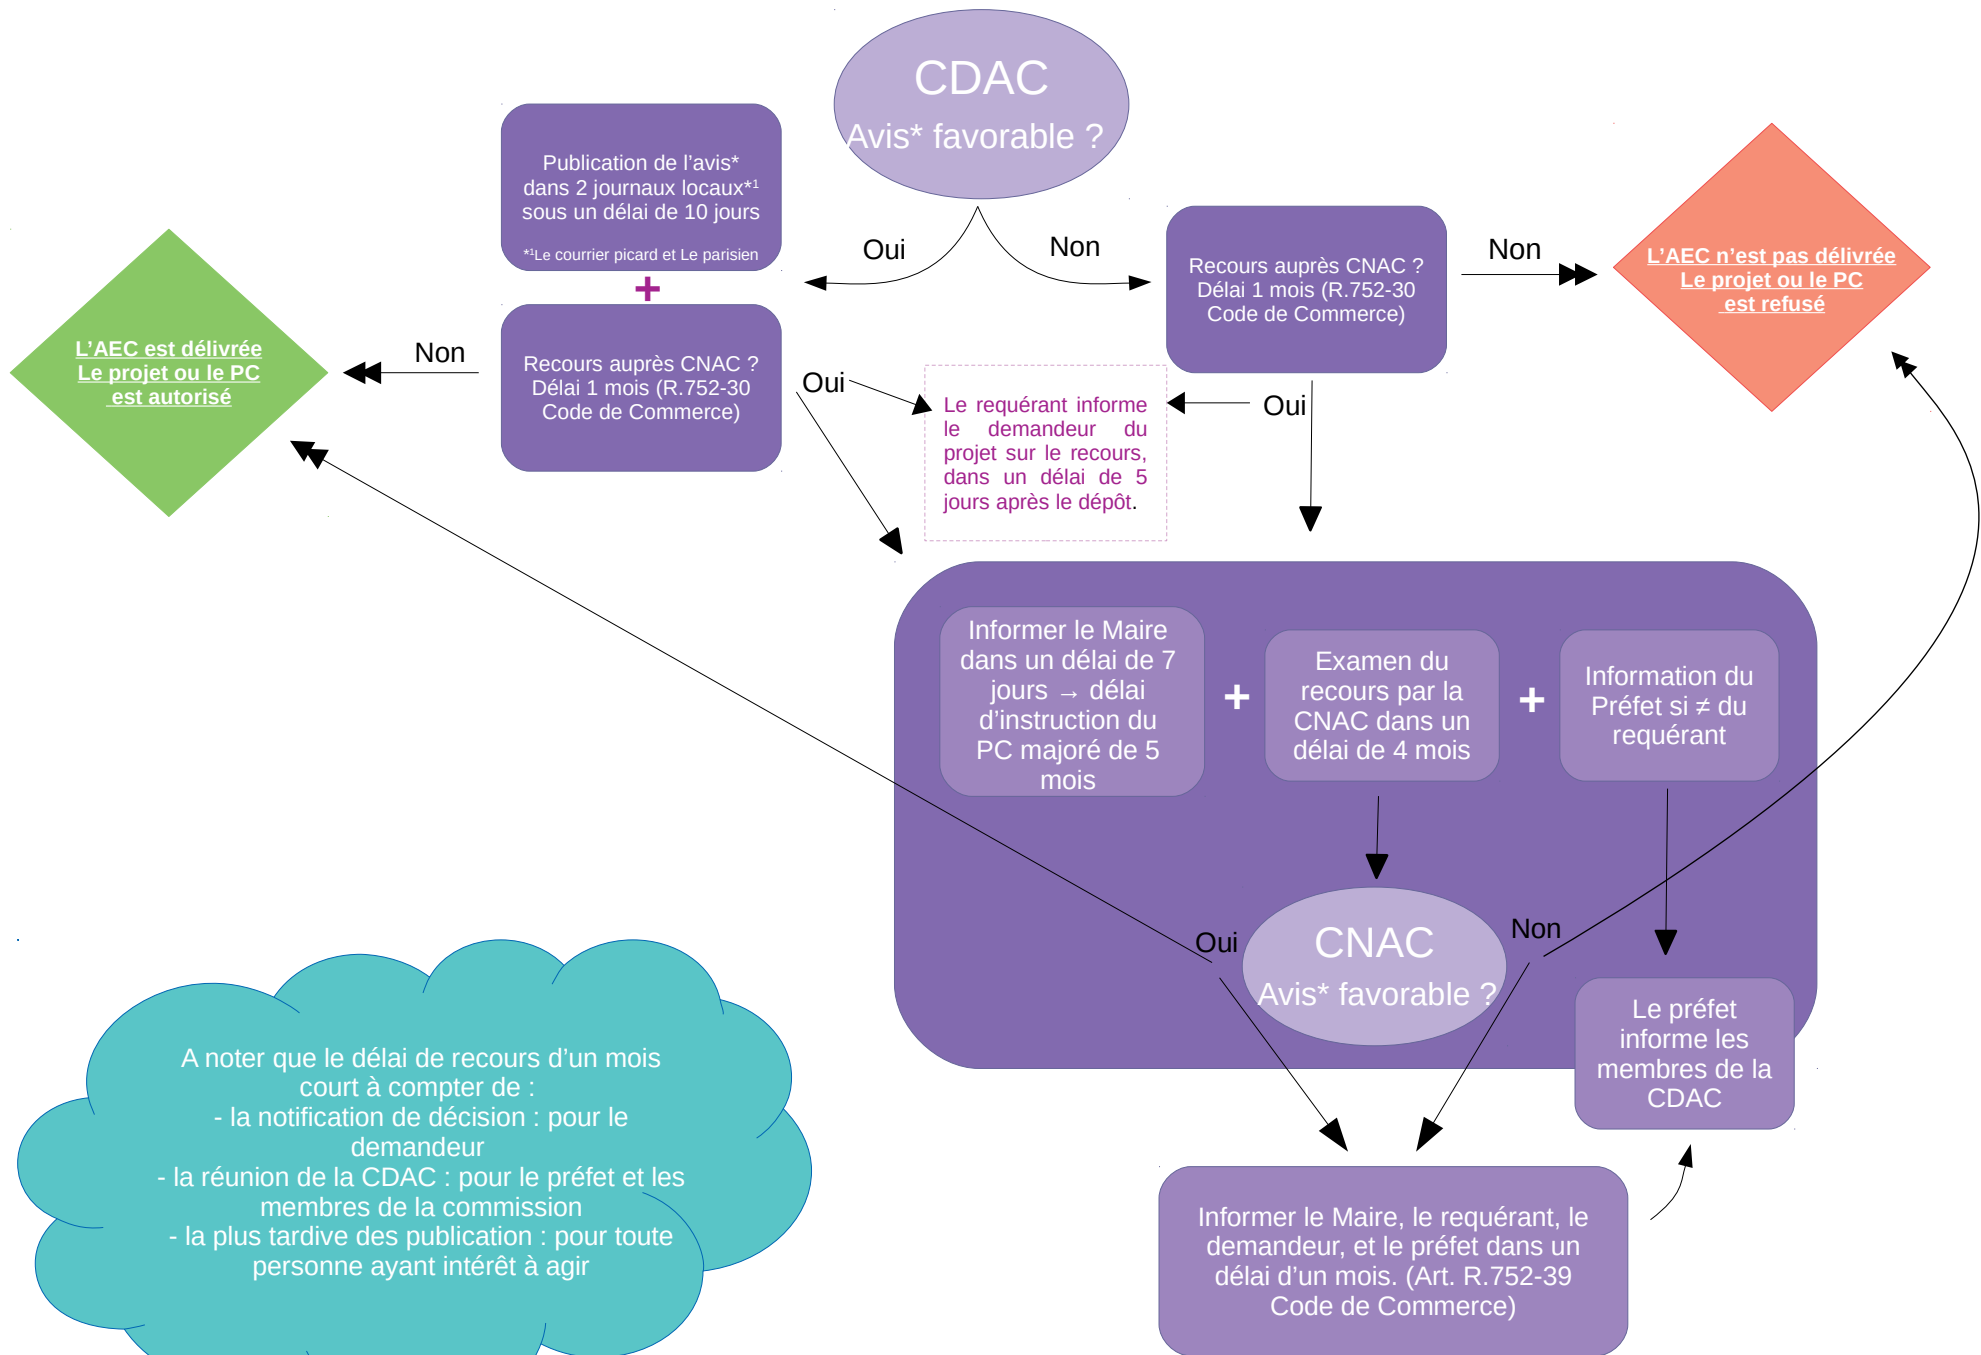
CDAC
Avis* favorable ?

Publication de l'avis* dans 2 journaux locaux*¹ sous un délai de 10 jours
*¹Le courrier picard et Le parisien

+

Recours auprès CNAC ? Délai 1 mois (R.752-30 Code de Commerce)

Oui

Non

Recours auprès CNAC ? Délai 1 mois (R.752-30 Code de Commerce)

Non

L'AEC n'est pas délivrée
Le projet ou le PC est refusé

L'AEC est délivrée
Le projet ou le PC est autorisé

Non

Oui

Le requérant informe le demandeur du projet sur le recours, dans un délai de 5 jours après le dépôt.

Oui

Informer le Maire dans un délai de 7 jours → délai d'instruction du PC majoré de 5 mois

+

Examen du recours par la CNAC dans un délai de 4 mois

+

Information du Préfet si ≠ du requérant

Oui

CNAC
Avis* favorable ?

Non

Le préfet informe les membres de la CDAC

A noter que le délai de recours d'un mois court à compter de :
- la notification de décision : pour le demandeur
- la réunion de la CDAC : pour le préfet et les membres de la commission
- la plus tardive des publication : pour toute personne ayant intérêt à agir

Informer le Maire, le requérant, le demandeur, et le préfet dans un délai d'un mois. (Art. R.752-39 Code de Commerce)